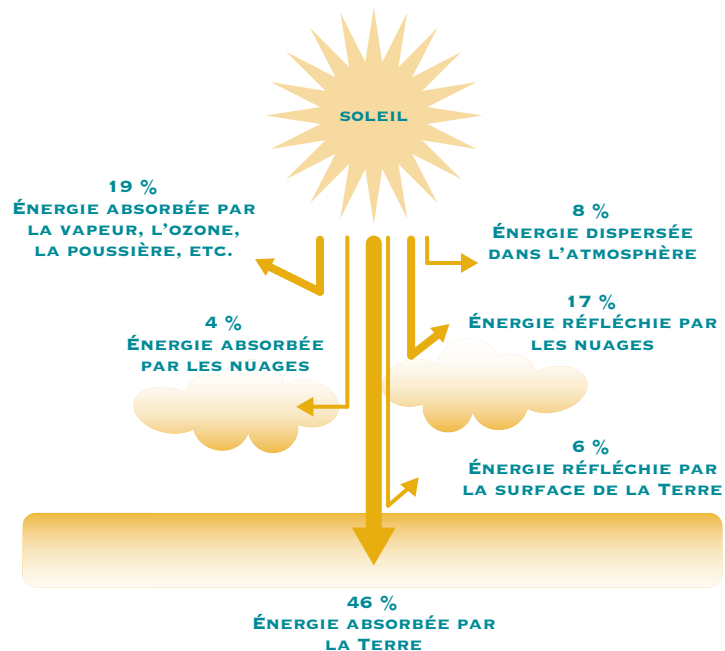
SOLEIL

19 %
ÉNERGIE ABSORBÉE PAR LA VAPEUR, L'OZONE, LA POUSSIÈRE, ETC.

8 %
ÉNERGIE DISPERSÉE DANS L'ATMOSPHÈRE

17 %
ÉNERGIE RÉFLÉCHIE PAR LES NUAGES

4 %
ÉNERGIE ABSORBÉE PAR LES NUAGES

6 %
ÉNERGIE RÉFLÉCHIE PAR LA SURFACE DE LA TERRE

46 %
ÉNERGIE ABSORBÉE PAR LA TERRE